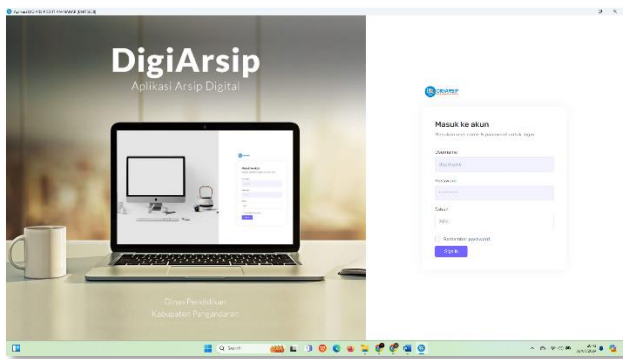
Aplikasi DIGI-ARSIP DINAS PENDIDIKAN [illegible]

DigiArsip
Aplikasi Arsip Digital

Dinas Pendidikan
Kabupaten Pangandaran

DIGIARSIP

Masuk ke akun
Silahkan masukkan username & password untuk login

Username
Username

Password
Password

Tahun
2024

Remember password

Sign In

Q Search